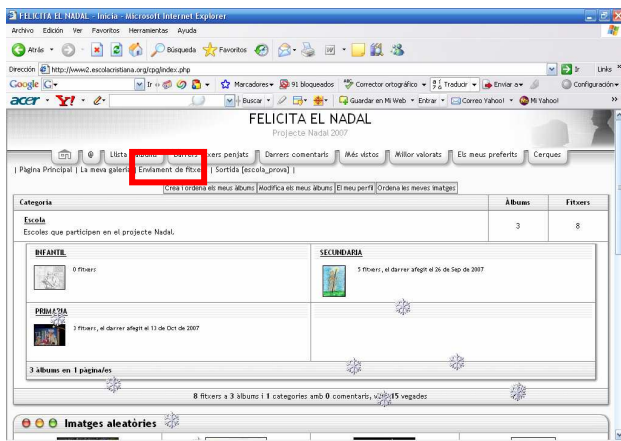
FELICITA EL NADAL - Inicia - Microsoft Internet Explorer

Archivo Edición Ver Favoritos Herramientas Ayuda

Atrás Búsqueda Favoritos

Dirección http://www2.escolacristiana.org/cpg/index.php Ir Links

Google G Ir Marcadores 91 bloqueados Corrector ortográfico Traducir Enviar a Configuración

acer Y! Buscar Guardar en Mi Web Entrar Correo Yahoo! Mi Yahoo!

FELICITA EL NADAL

Projecte Nadal 2007

Llista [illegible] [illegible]ers penjats | Darrers comentaris | Més vistos | Millor valorats | Els meus preferits | Cerques

| Pàgina Principal | La meva galeria | Enviament de fitxer | Sortida [escola_prova] |

Crea i ordena els meus àlbums | Modifica els meus àlbums | El meu perfil | Ordena les meves imatges

| Categoria | Àlbums | Fitxers |
|---|---|---|
| Escola<br>Escoles que participen en el projecte Nadal. | 3 | 8 |

INFANTIL

0 fitxers

SECUNDARIA

5 fitxers, el darrer afegit el 26 de Sep de 2007

PRIMARIA

3 fitxers, el darrer afegit el 13 de Oct de 2007

3 àlbums en 1 pàgina/es

8 fitxers a 3 àlbums i 1 categories amb 0 comentaris, vist 15 vegades

Imatges aleatòries